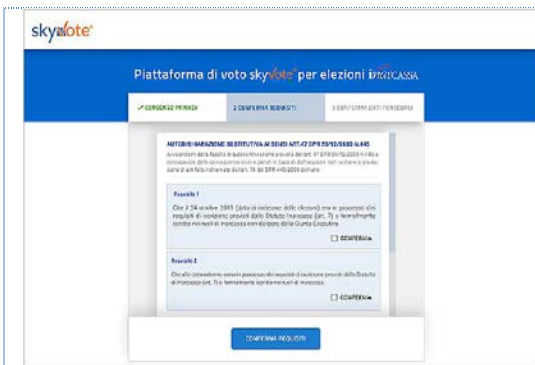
skyvote®

Piattaforma di voto skyvote® per elezioni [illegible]CASSA

✓ CONSENSO PRIVACY

2. CONFERMA REQUISITI

3. CONFERMA DATI PERSONALI

AUTOCERTIFICAZIONE SOSTITUTIVA AI SENSI ART. 47 DPR 28/12/2000 N.445

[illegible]

Requisito 1

Che il 24 ottobre 2015 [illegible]

☐ CONFERMA

Requisito 2

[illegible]

☐ CONFERMA

CONFERMA REQUISITI